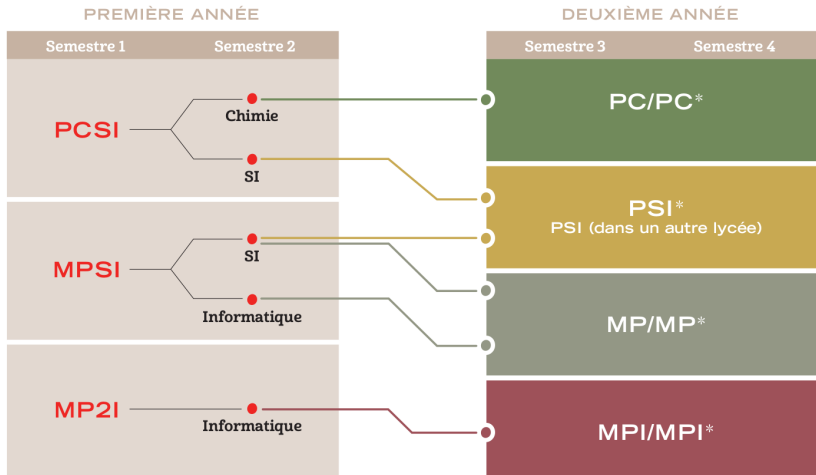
PREMIÈRE ANNÉE

| Semestre 1 | Semestre 2 |
|---|---|

PCSI

Chimie

SI

MPSI

SI

Informatique

MP2I

Informatique

DEUXIÈME ANNÉE

| Semestre 3 | Semestre 4 |
|---|---|

PC/PC*

PSI*
PSI (dans un autre lycée)

MP/MP*

MPI/MPI*